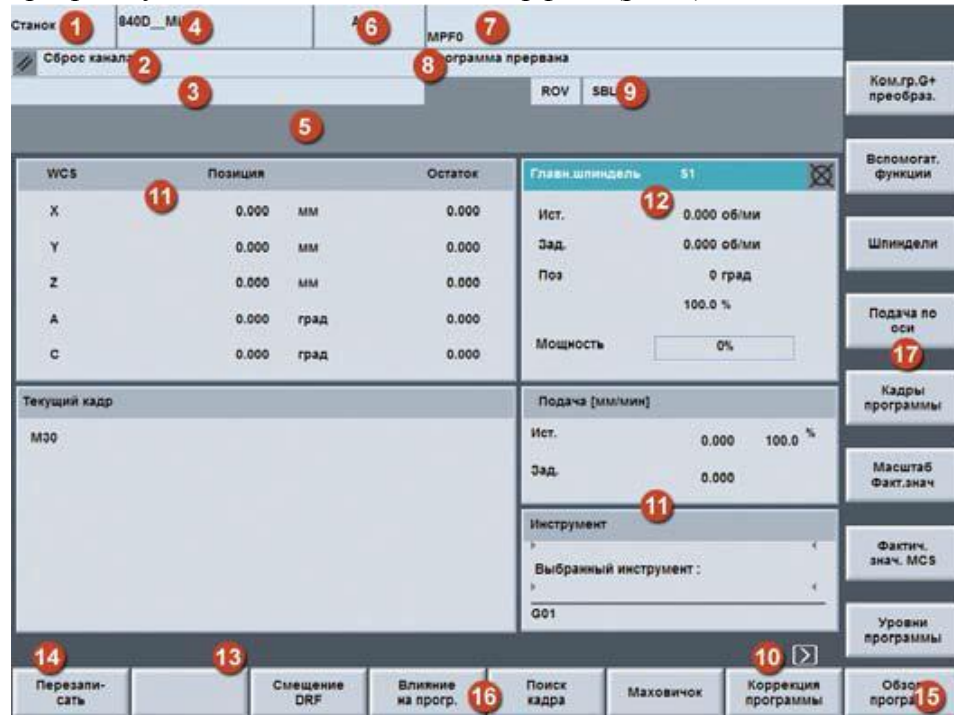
Станок 1 840D_Mi 4 A 6 MPF0 7

Сброс канала 2 8 рограмма прервана

3

ROV SBL 9

5

| WCS | Позиция | | Остаток |
|---|---|---|---|
| X | 0.000 | мм | 0.000 |
| Y | 0.000 | мм | 0.000 |
| Z | 0.000 | мм | 0.000 |
| A | 0.000 | град | 0.000 |
| C | 0.000 | град | 0.000 |

11

Главн.шпиндель S1

12

Ист. 0.000 об/ми
Зад. 0.000 об/ми
Поз 0 град
100.0 %
Мощность 0%

Текущий кадр

M30

Подача [мм/мин]

Ист. 0.000 100.0 %
Зад. 0.000

11

Инструмент

Выбранный инструмент :

G01

Ком.гр.G+ преобраз.

Вспомогат. функции

Шпиндели

Подача по оси

17

Кадры программы

Масштаб Факт.знач

Фактич. знач. MCS

Уровни программы

14 13 10

Перезаписать

Смещение DRF

Влияние на прогр. 16

Поиск кадра

Маховичок

Коррекция программы

Обзор прогр 15